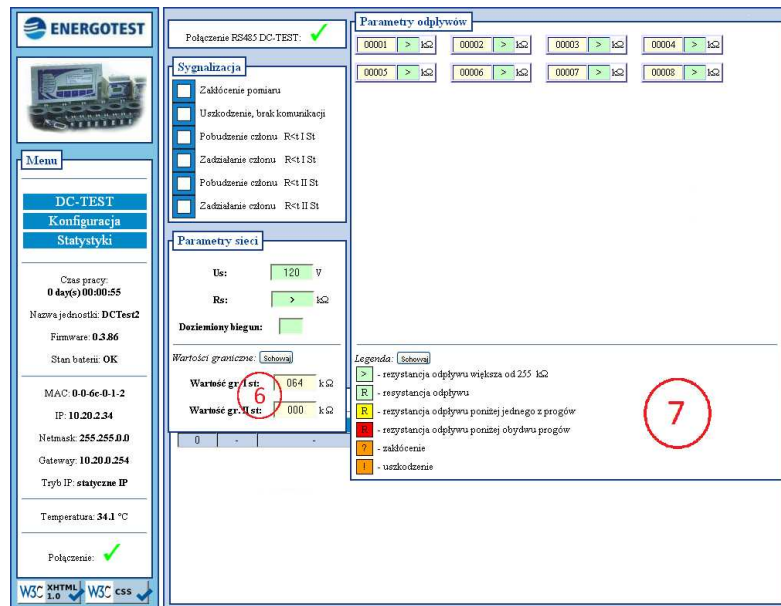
ENERGOTEST

Menu

DC-TEST
Konfiguracja
Statystyki

Czas pracy:
0 day(s) 00:00:55

Nazwa jednostki: DCTest2

Firmware: 0.3.86

Stan baterii: OK

MAC: 0-0-6c-0-1-2

IP: 10.20.2.34

Netmask: 255.255.0.0

Gateway: 10.20.0.254

Tryb IP: statyczne IP

Temperatura: 34.1 °C

Połączenie: ✓

W3C XHTML 1.0 W3C css

Połączenie RS485 DC-TEST: ✓

Sygnalizacja

Zakłócenie pomiaru
Uszkodzenie, brak komunikacji
Pobudzenie członu R<t I St
Zadziałanie członu R<t I St
Pobudzenie członu R<t II St
Zadziałanie członu R<t II St

Parametry sieci

Us: 120 V

Rs: > kΩ

Doziemiony biegun:

Wartości graniczne: Schowaj

Wartość gr. I st: 064 kΩ

Wartość gr. II st: 000 kΩ

6

0 | - | -

Parametry odpływów

| 00001 | > | kΩ | 00002 | > | kΩ | 00003 | > | kΩ | 00004 | > | kΩ |
|---|---|---|---|---|---|---|---|---|---|---|---|
| 00005 | > | kΩ | 00006 | > | kΩ | 00007 | > | kΩ | 00008 | > | kΩ |

Legenda: Schowaj

> - rezystancja odpływu większa od 255 kΩ
R - rezystancja odpływu
R - rezystancja odpływu poniżej jednego z progów
R - rezystancja odpływu poniżej obydwu progów
? - zakłócenie
! - uszkodzenie

7